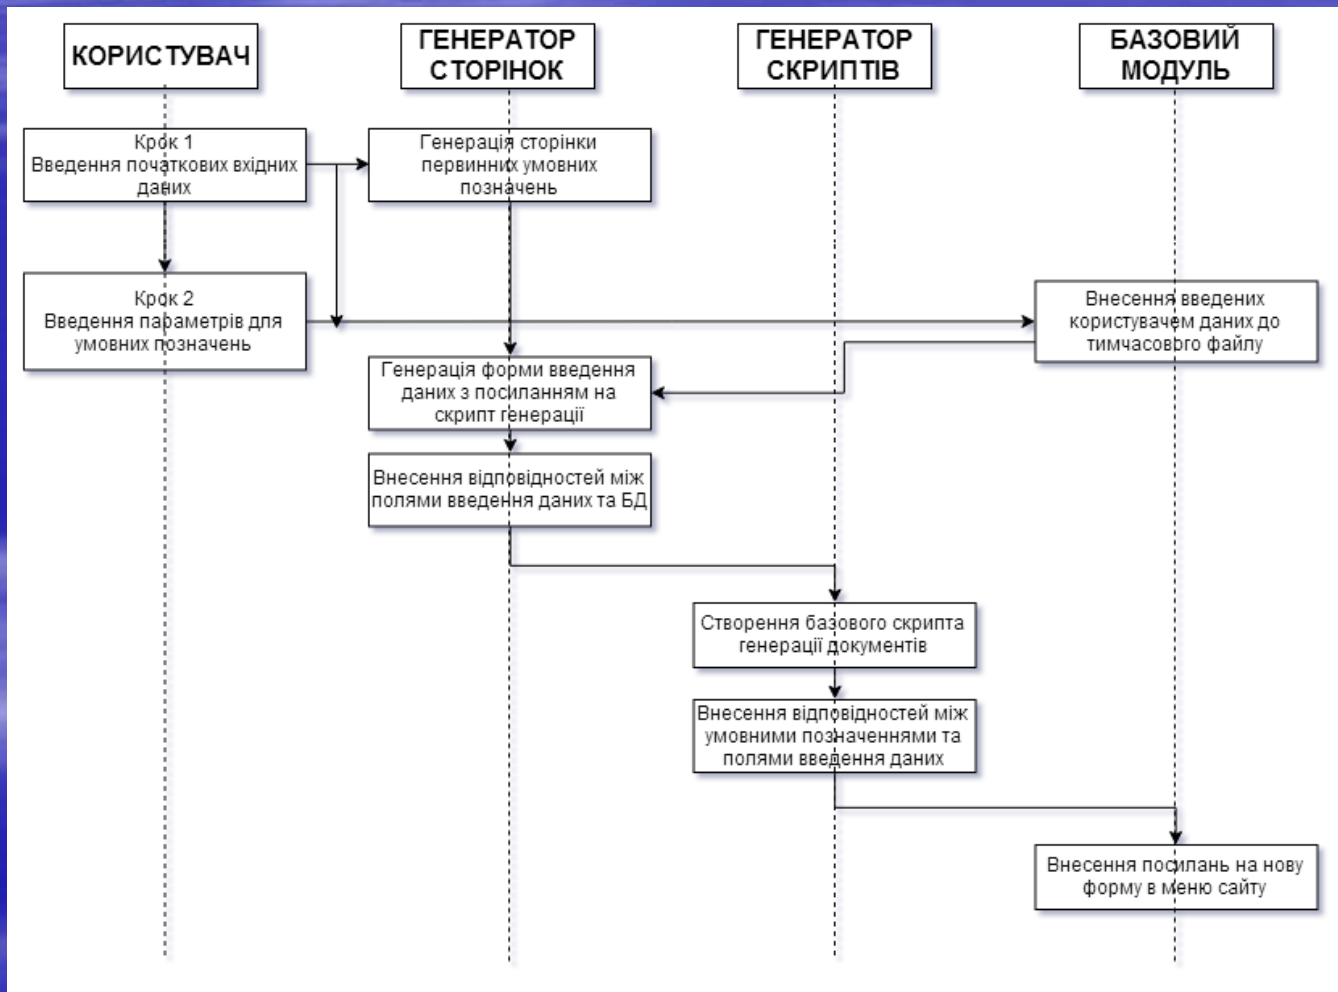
КОРИСТУВАЧ

ГЕНЕРАТОР СТОРІНОК

ГЕНЕРАТОР СКРИПТІВ

БАЗОВИЙ МОДУЛЬ

Крок 1
Введення початкових вхідних даних

Генерація сторінки первинних умовних позначень

Крок 2
Введення параметрів для умовних позначень

Внесення введених користувачем даних до тимчасового файлу

Генерація форми введення даних з посиланням на скрипт генерації

Внесення відповідностей між полями введення даних та БД

Створення базового скрипта генерації документів

Внесення відповідностей між умовними позначеннями та полями введення даних

Внесення посилань на нову форму в меню сайту